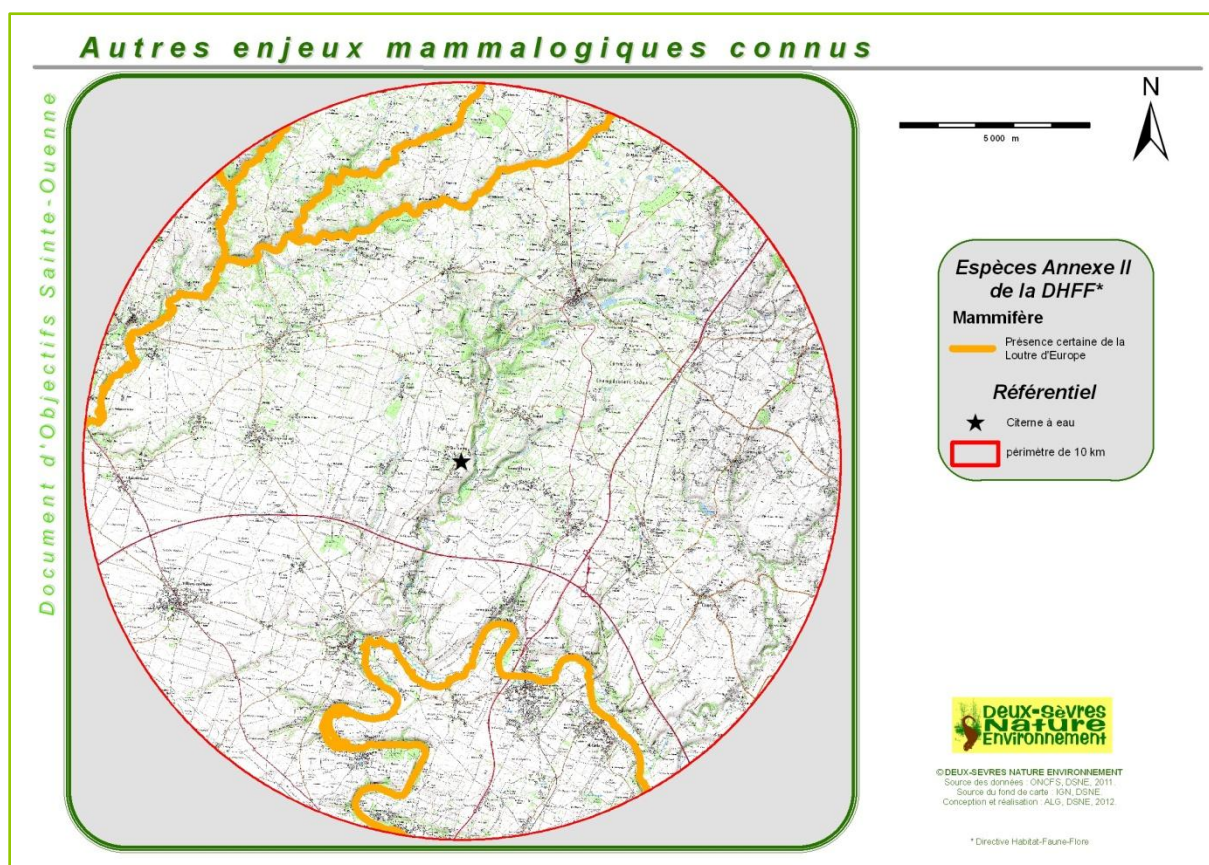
Autres enjeux mammalogiques connus

Document d'Objectifs Sainte-Ouenne

N

5 000 m

Espèces Annexe II de la DHFF*

Mammifère

Présence certaine de la Loutre d'Europe

Référentiel

Citerne à eau

périmètre de 10 km

Deux-Sèvres Nature Environnement

© DEUX-SEVRES NATURE ENVIRONNEMENT
Source des données : ONCFS, DSNE, 2011.
Source du fond de carte : IGN, DSNE.
Conception et réalisation : ALG, DSNE, 2012.

* Directive Habitat-Faune-Flore